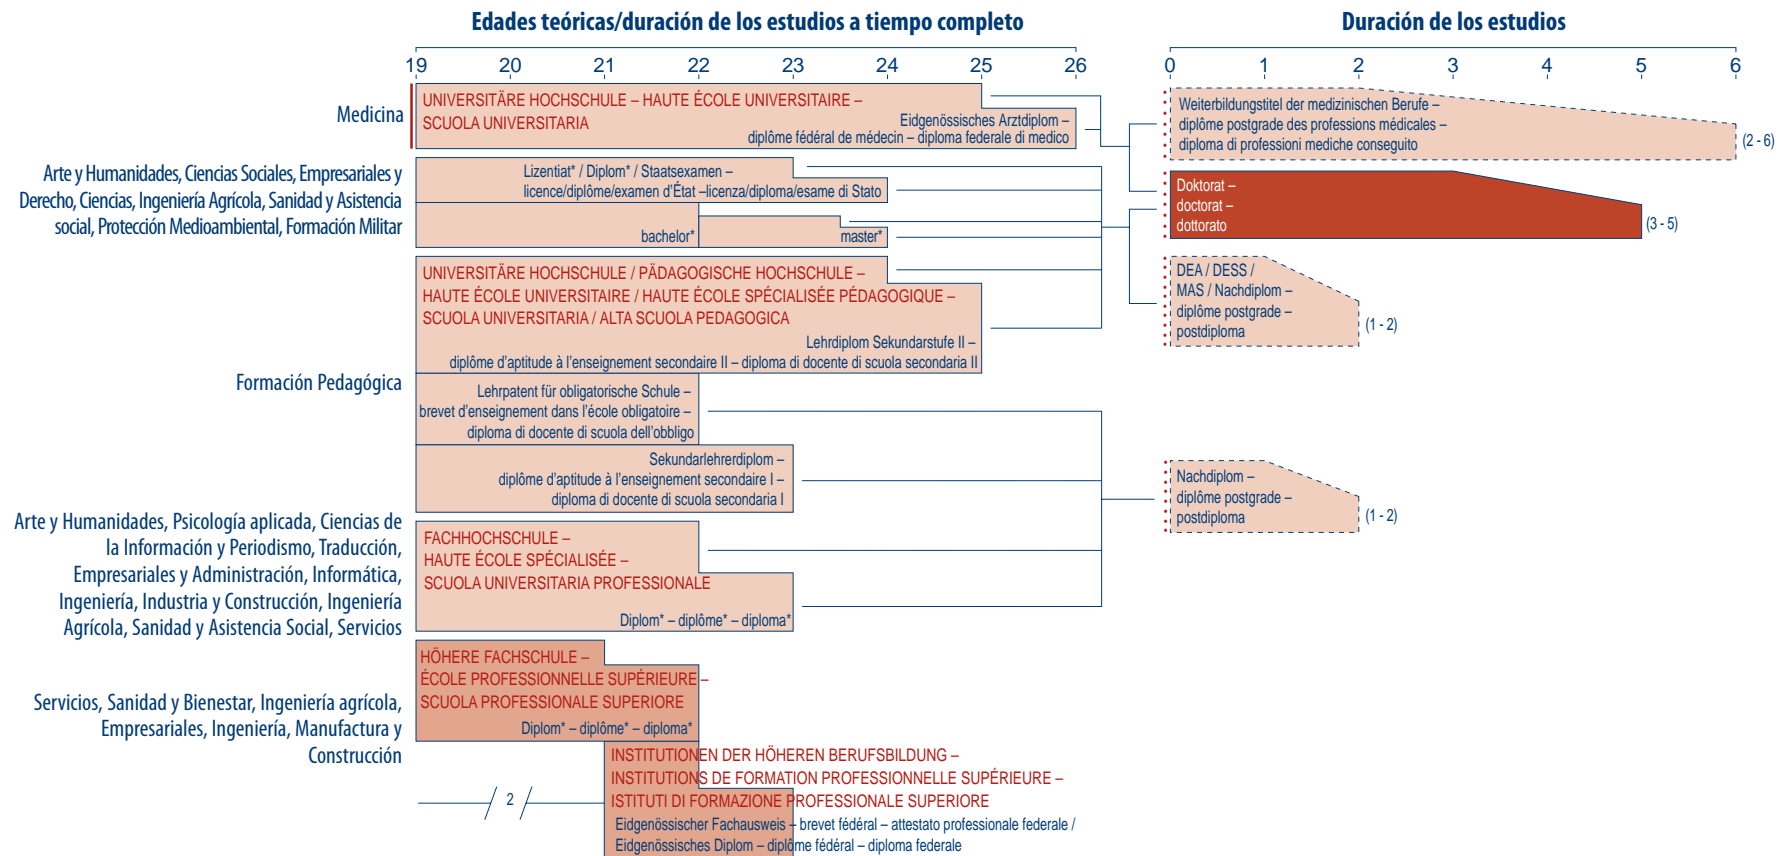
Edades teóricas/duración de los estudios a tiempo completo

Duración de los estudios

19 20 21 22 23 24 25 26

0 1 2 3 4 5 6

Medicina

UNIVERSITÄRE HOCHSCHULE – HAUTE ÉCOLE UNIVERSITAIRE – SCUOLA UNIVERSITARIA

Eidgenössisches Arztdiplom – diplôme fédéral de médecin – diploma federale di medico

Weiterbildungstitel der medizinischen Berufe – diplôme postgrade des professions médicales – diploma di professioni mediche conseguito

(2 - 6)

Arte y Humanidades, Ciencias Sociales, Empresariales y Derecho, Ciencias, Ingeniería Agrícola, Sanidad y Asistencia social, Protección Medioambiental, Formación Militar

Lizentiat* / Diplom* / Staatsexamen – licence/diplôme/examen d'État –licenza/diploma/esame di Stato

bachelor*

master*

Doktorat – doctorat – dottorato

(3 - 5)

UNIVERSITÄRE HOCHSCHULE / PÄDAGOGISCHE HOCHSCHULE – HAUTE ÉCOLE UNIVERSITAIRE / HAUTE ÉCOLE SPÉCIALISÉE PÉDAGOGIQUE – SCUOLA UNIVERSITARIA / ALTA SCUOLA PEDAGOGICA

Lehrdiplom Sekundarstufe II – diplôme d'aptitude à l'enseignement secondaire II – diploma di docente di scuola secondaria II

DEA / DESS / MAS / Nachdiplom – diplôme postgrade – postdiploma

(1 - 2)

Formación Pedagógica

Lehrpatent für obligatorische Schule – brevet d'enseignement dans l'école obligatoire – diploma di docente di scuola dell'obbligo

Sekundarlehrerdiplom – diplôme d'aptitude à l'enseignement secondaire I – diploma di docente di scuola secondaria I

Nachdiplom – diplôme postgrade – postdiploma

(1 - 2)

Arte y Humanidades, Psicología aplicada, Ciencias de la Información y Periodismo, Traducción, Empresariales y Administración, Informática, Ingeniería, Industria y Construcción, Ingeniería Agrícola, Sanidad y Asistencia Social, Servicios

FACHHOCHSCHULE – HAUTE ÉCOLE SPÉCIALISÉE – SCUOLA UNIVERSITARIA PROFESSIONALE

Diplom* – diplôme* – diploma*

Servicios, Sanidad y Bienestar, Ingeniería agrícola, Empresariales, Ingeniería, Manufactura y Construcción

HÖHERE FACHSCHULE – ÉCOLE PROFESSIONNELLE SUPÉRIEURE – SCUOLA PROFESSIONALE SUPERIORE

Diplom* – diplôme* – diploma*

2

INSTITUTIONEN DER HÖHEREN BERUFSBILDUNG – INSTITUTIONS DE FORMATION PROFESSIONNELLE SUPÉRIEURE – ISTITUTI DI FORMAZIONE PROFESSIONALE SUPERIORE

Eidgenössischer Fachausweis – brevet fédéral – attestato professionale federale / Eidgenössisches Diplom – diplôme fédéral – diploma federale